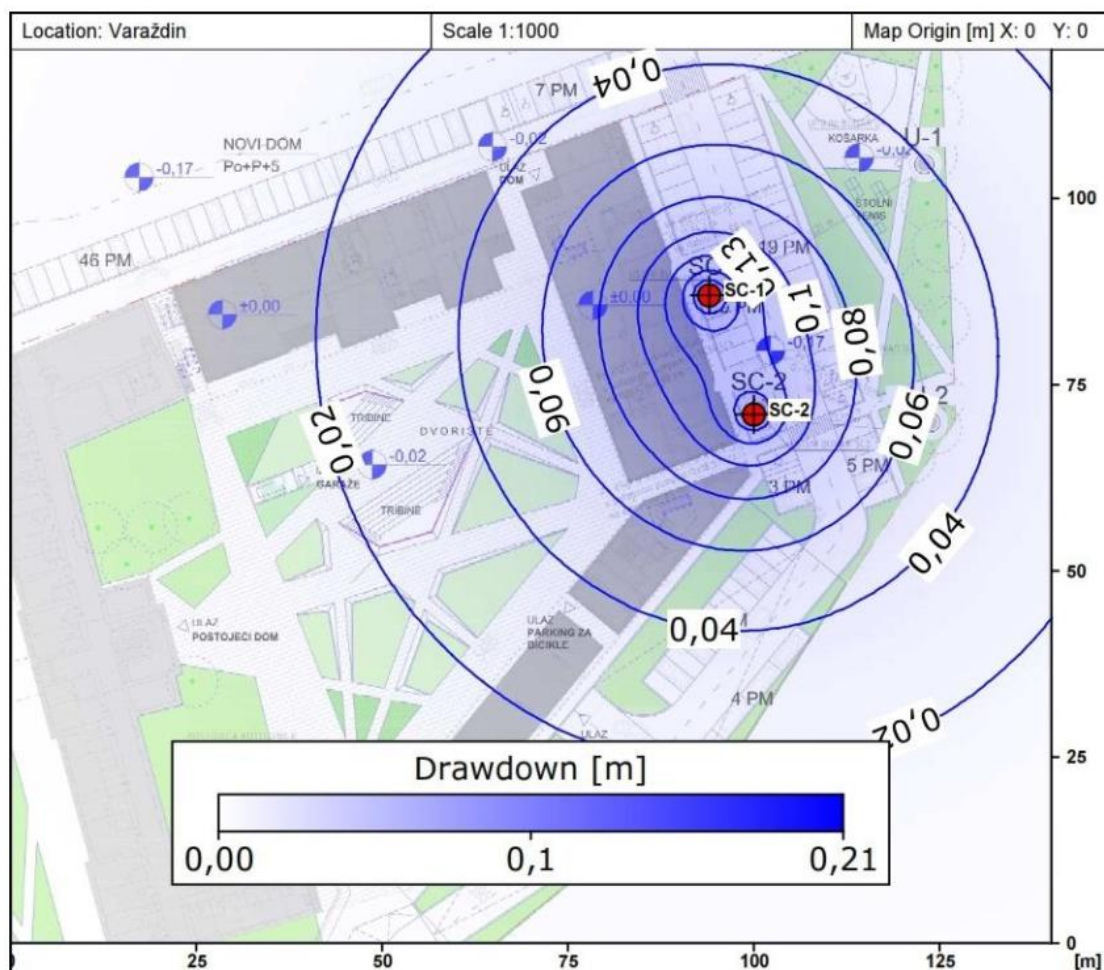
Location: Varaždin | Scale 1:1000 | Map Origin [m] X: 0 Y: 0

7 PM
0,04
NOVI DOM
Po+P+5
-0,17
-0,02
ULAZ DOM
KOŠARKA
-0,0
U-1
STOLNI TENIS
46 PM
19 PM
0,13
SC-1
SC-1
±0,00
±0,00
0,1
0,08
-0,17
0,06
SC-2
SC-2
0,02
TRIBINE
DVORIŠTE
-0,02
GARAŽE
TRIBINE
0,06
U-2
5 PM
3 PM
0,04
ULAZ
POSTOJEĆI DOM
ULAZ
PARKING ZA BICIKLE
0,04
4 PM
ULAZ
0,02

Drawdown [m]
0,00
0,1
0,21

100
75
50
25
0
25
50
75
100
125
[m]